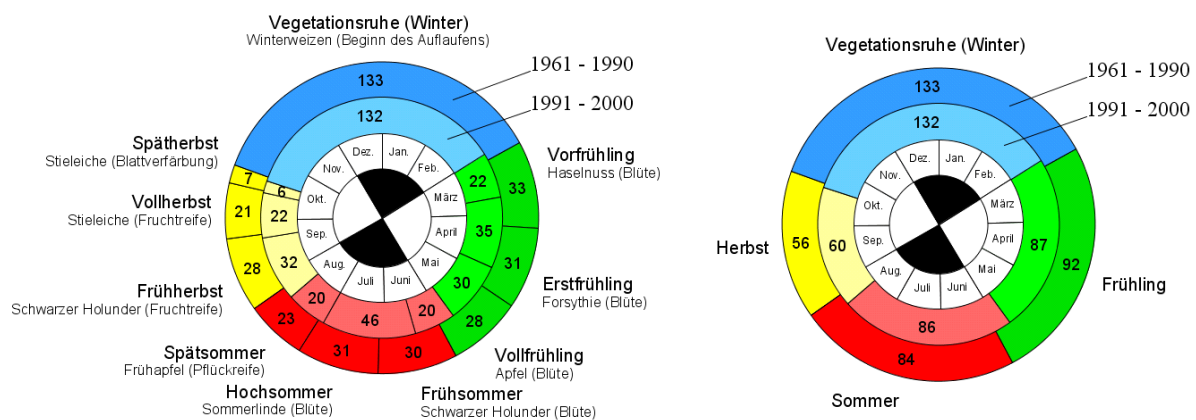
Vegetationsruhe (Winter)
Winterweizen (Beginn des Auflaufens)

1961 - 1990

1991 - 2000

133

132

Dez.
Jan.
Feb.
März
April
Mai
Juni
Juli
Aug.
Sep.
Okt.
Nov.

Spätherbst
Stieleiche (Blattverfärbung)

7
6

Vollherbst
Stieleiche (Fruchtreife)

21
22

Frühherbst
Schwarzer Holunder (Fruchtreife)

28
32

Vorfrühling
Haselnuss (Blüte)

22
33

35
31

Erstfrühling
Forsythie (Blüte)

30
28

Vollfrühling
Apfel (Blüte)

20
46
20

23
31
30

Spätsommer
Frühapfel (Pflückreife)

Hochsommer
Sommerlinde (Blüte)

Frühsommer
Schwarzer Holunder (Blüte)

Vegetationsruhe (Winter)

1961 - 1990

1991 - 2000

133

132

Dez.
Jan.
Feb.
März
April
Mai
Juni
Juli
Aug.
Sep.
Okt.
Nov.

Herbst

56
60

87
92

Frühling

86
84

Sommer